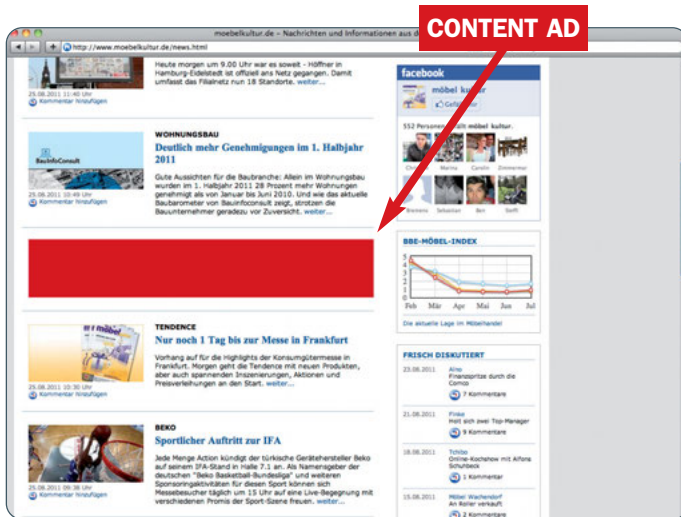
moebelkultur.de – Nachrichten und Informationen aus d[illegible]

http://www.moebelkultur.de/news.html

CONTENT AD

Heute morgen um 9.00 Uhr war es soweit - Höffner in Hamburg-Eidelstedt ist offiziell ans Netz gegangen. Damit umfasst das Filialnetz nun 18 Standorte. weiter...

25.08.2011 11:40 Uhr
Kommentar hinzufügen

WOHNUNGSBAU

Deutlich mehr Genehmigungen im 1. Halbjahr 2011

BauInfoConsult

Gute Aussichten für die Baubranche: Allein im Wohnungsbau wurden im 1. Halbjahr 2011 28 Prozent mehr Wohnungen genehmigt als von Januar bis Juni 2010. Und wie das aktuelle Baubarometer von BauInfoConsult zeigt, strotzen die Bauunternehmer geradezu vor Zuversicht. weiter...

25.08.2011 10:49 Uhr
Kommentar hinzufügen

TENDENCE

Nur noch 1 Tag bis zur Messe in Frankfurt

Vorhang auf für die Highlights der Konsumgütermesse in Frankfurt. Morgen geht die Tendence mit neuen Produkten, aber auch spannenden Inszenierungen, Aktionen und Preisverleihungen an den Start. weiter...

25.08.2011 10:30 Uhr
Kommentar hinzufügen

BEKO

Sportlicher Auftritt zur IFA

Jede Menge Action kündigt der türkische Gerätehersteller Beko auf seinem IFA-Stand in Halle 7.1 an. Als Namensgeber der deutschen "Beko Basketball-Bundesliga" und weiteren Sponsoringaktivitäten für diesen Sport können sich Messebesucher täglich um 15 Uhr auf eine Live-Begegnung mit verschiedenen Promis der Sport-Szene freuen. weiter...

25.08.2011 09:38 Uhr
Kommentar hinzufügen

facebook

möbel kultur
Gefällt mir

552 Personen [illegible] möbel kultur.

Marina Carolin Zimmermar
Brenens Sebastian Ben Steffi

BBE-MÖBEL-INDEX

5
4
3
2
1
0
Feb Mär Apr Mai Jun Jul

Die aktuelle Lage im Möbelhandel

FRISCH DISKUTIERT

23.06.2011 Alno Finanzspritze durch die Comco 7 Kommentare

21.06.2011 Finke Holt sich zwei Top-Manager 9 Kommentare

18.06.2011 Tchibo Online-Kochshow mit Alfons Schuhbeck 1 Kommentar

15.08.2011 Möbel Wachendorf An Roller verkauft 2 Kommentare